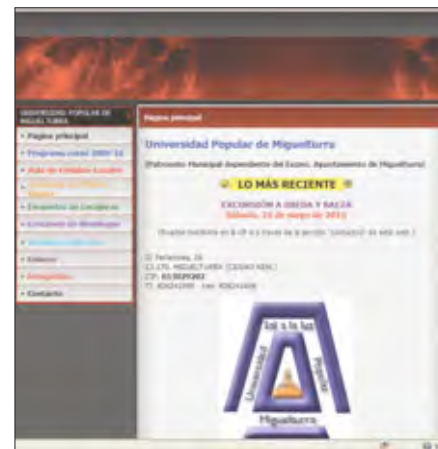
UNIVERSIDAD POPULAR DE MIGUELTURRA
• Página principal
• Programa curso 2009-10
• Aula de Estudios Locales
• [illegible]
• Encuentro de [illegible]
• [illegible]
• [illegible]
• Enlaces
• Fotografías
• Contacto

Página principal

Universidad Popular de Miguelturra

(Patronato Municipal dependiente del Excmo. Ayuntamiento de Miguelturra)

LO MÁS RECIENTE

EXCURSIÓN A UBEDA Y BAEZA
Sábado, 22 de mayo de 2011

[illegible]

C/ Fernandez, 26
13.170, MIGUELTURRA (CIUDAD REAL)
CIF: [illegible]
Tf. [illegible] - Fax: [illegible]

Sal a la luz
Universidad
Popular
Miguelturra